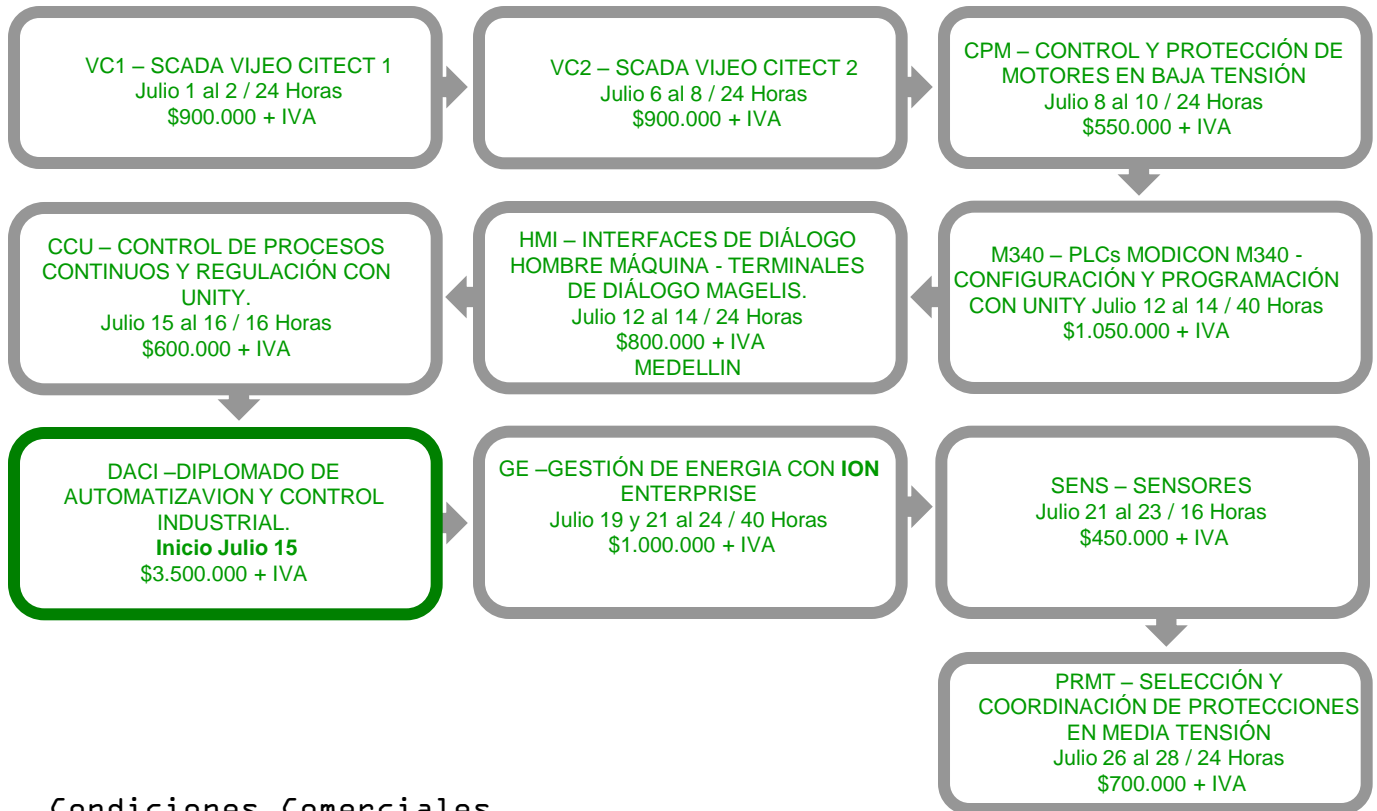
VC1 – SCADA VIJEO CITECT 1
Julio 1 al 2 / 24 Horas
$900.000 + IVA

VC2 – SCADA VIJEO CITECT 2
Julio 6 al 8 / 24 Horas
$900.000 + IVA

CPM – CONTROL Y PROTECCIÓN DE MOTORES EN BAJA TENSIÓN
Julio 8 al 10 / 24 Horas
$550.000 + IVA

M340 – PLCs MODICON M340 - CONFIGURACIÓN Y PROGRAMACIÓN CON UNITY Julio 12 al 14 / 40 Horas
$1.050.000 + IVA

HMI – INTERFACES DE DIÁLOGO HOMBRE MÁQUINA - TERMINALES DE DIÁLOGO MAGELIS.
Julio 12 al 14 / 24 Horas
$800.000 + IVA
MEDELLIN

CCU – CONTROL DE PROCESOS CONTINUOS Y REGULACIÓN CON UNITY.
Julio 15 al 16 / 16 Horas
$600.000 + IVA

DACI –DIPLOMADO DE AUTOMATIZAVION Y CONTROL INDUSTRIAL.
Inicio Julio 15
$3.500.000 + IVA

GE –GESTIÓN DE ENERGIA CON ION ENTERPRISE
Julio 19 y 21 al 24 / 40 Horas
$1.000.000 + IVA

SENS – SENSORES
Julio 21 al 23 / 16 Horas
$450.000 + IVA

PRMT – SELECCIÓN Y COORDINACIÓN DE PROTECCIONES EN MEDIA TENSIÓN
Julio 26 al 28 / 24 Horas
$700.000 + IVA

Condiciones Comerciales